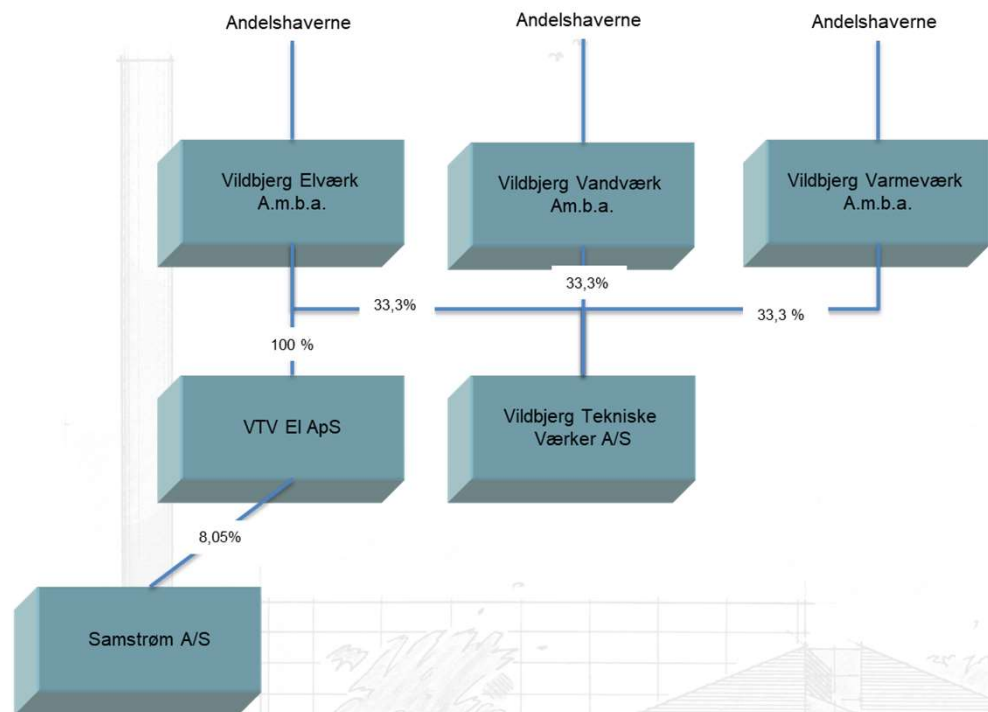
Andelshaverne

Andelshaverne

Andelshaverne

Vildbjerg Elværk A.m.b.a.

Vildbjerg Vandværk Am.b.a.

Vildbjerg Varmeværk A.m.b.a.

33,3%

33,3%

33,3 %

100 %

VTV El ApS

Vildbjerg Tekniske Værker A/S

8,05%

Samstrøm A/S